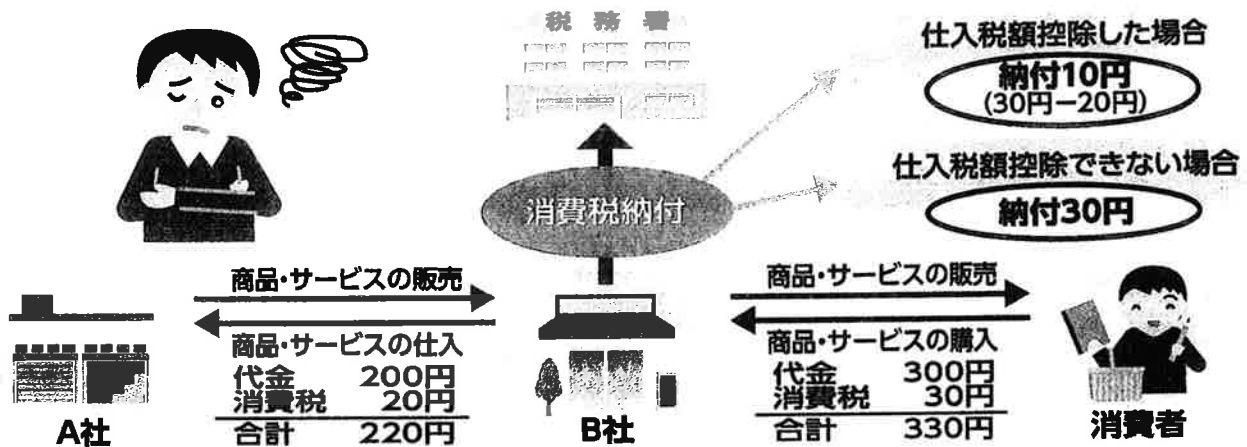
税務署

仕入税額控除した場合
納付10円
(30円−20円)

仕入税額控除できない場合
納付30円

消費税納付

商品・サービスの販売
商品・サービスの仕入

| 代金 | 200円 |
|---|---|
| 消費税 | 20円 |
| 合計 | 220円 |

商品・サービスの販売
商品・サービスの購入

| 代金 | 300円 |
|---|---|
| 消費税 | 30円 |
| 合計 | 330円 |

A社
B社
消費者